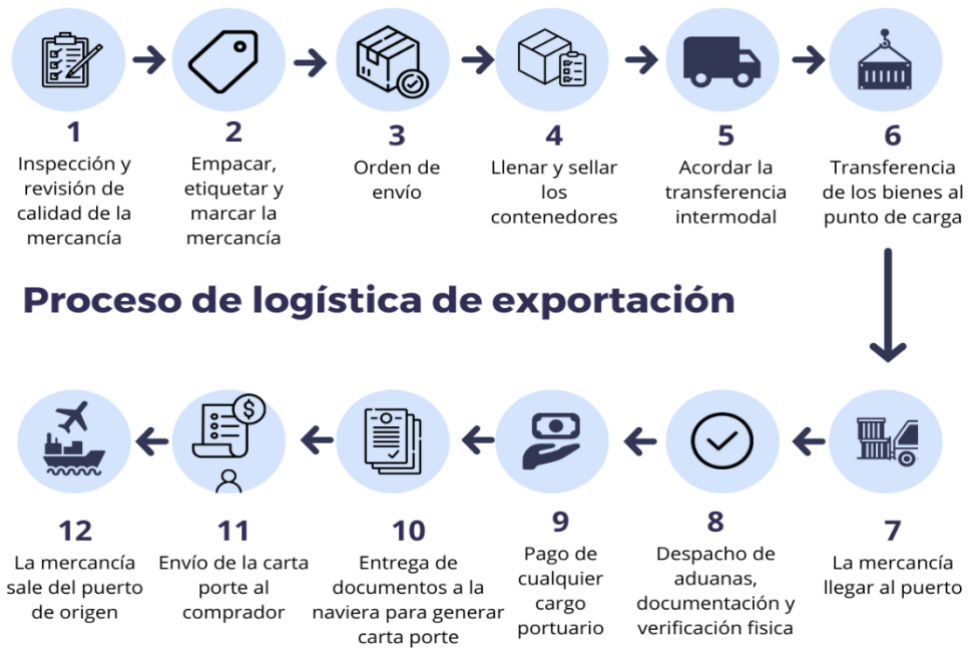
1
Inspección y revisión de calidad de la mercancía

2
Empacar, etiquetar y marcar la mercancía

3
Orden de envío

4
Llenar y sellar los contenedores

5
Acordar la transferencia intermodal

6
Transferencia de los bienes al punto de carga

Proceso de logística de exportación

12
La mercancía sale del puerto de origen

11
Envío de la carta porte al comprador

10
Entrega de documentos a la naviera para generar carta porte

9
Pago de cualquier cargo portuario

8
Despacho de aduanas, documentación y verificación fisica

7
La mercancía llegar al puerto